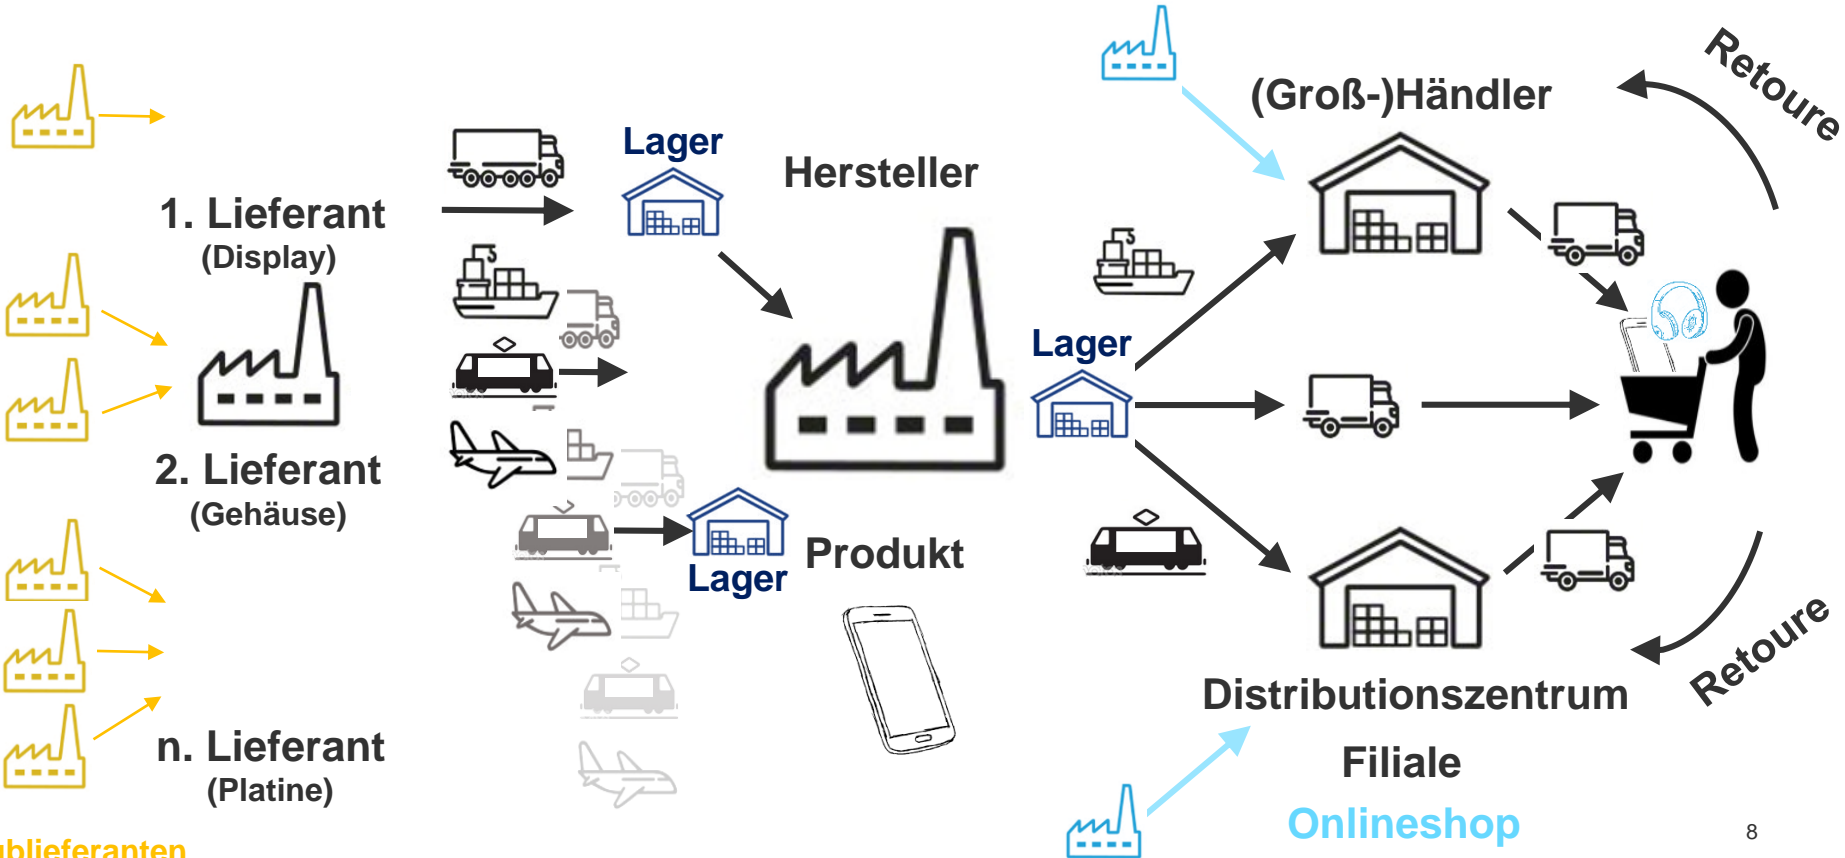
1. Lieferant
(Display)

2. Lieferant
(Gehäuse)

n. Lieferant
(Platine)

ublieferanten

Lager

Hersteller

Lager

Produkt

(Groß-)Händler

Retoure

Lager

Distributionszentrum

Filiale

Onlineshop

Retoure

8